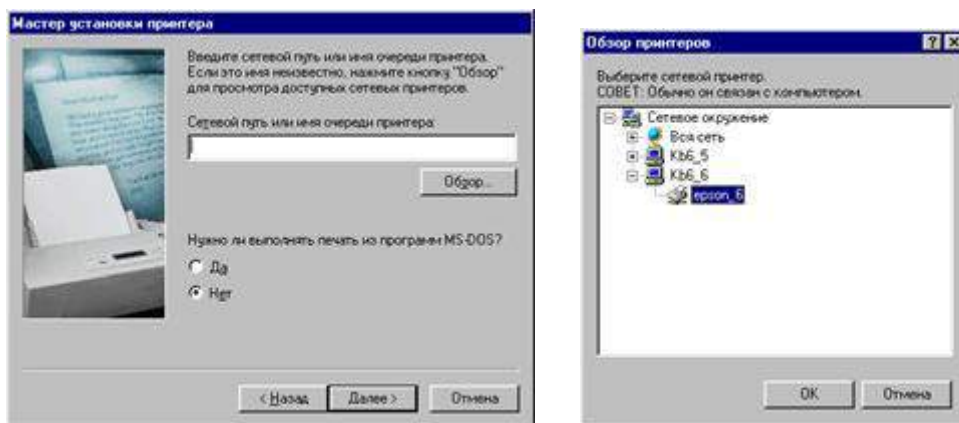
Мастер установки принтера

Введите сетевой путь или имя очереди принтера. Если это имя неизвестно, нажмите кнопку "Обзор" для просмотра доступных сетевых принтеров.

Сетевой путь или имя очереди принтера:

Обзор...

Нужно ли выполнять печать из программ MS-DOS?

Да

Нет

< Назад

Далее >

Отмена

Обзор принтеров

?

X

Выберите сетевой принтер.
СОВЕТ: Обычно он связан с компьютером.

Сетевое окружение

Вся сеть

Kb6_5

Kb6_6

epson_6

OK

Отмена